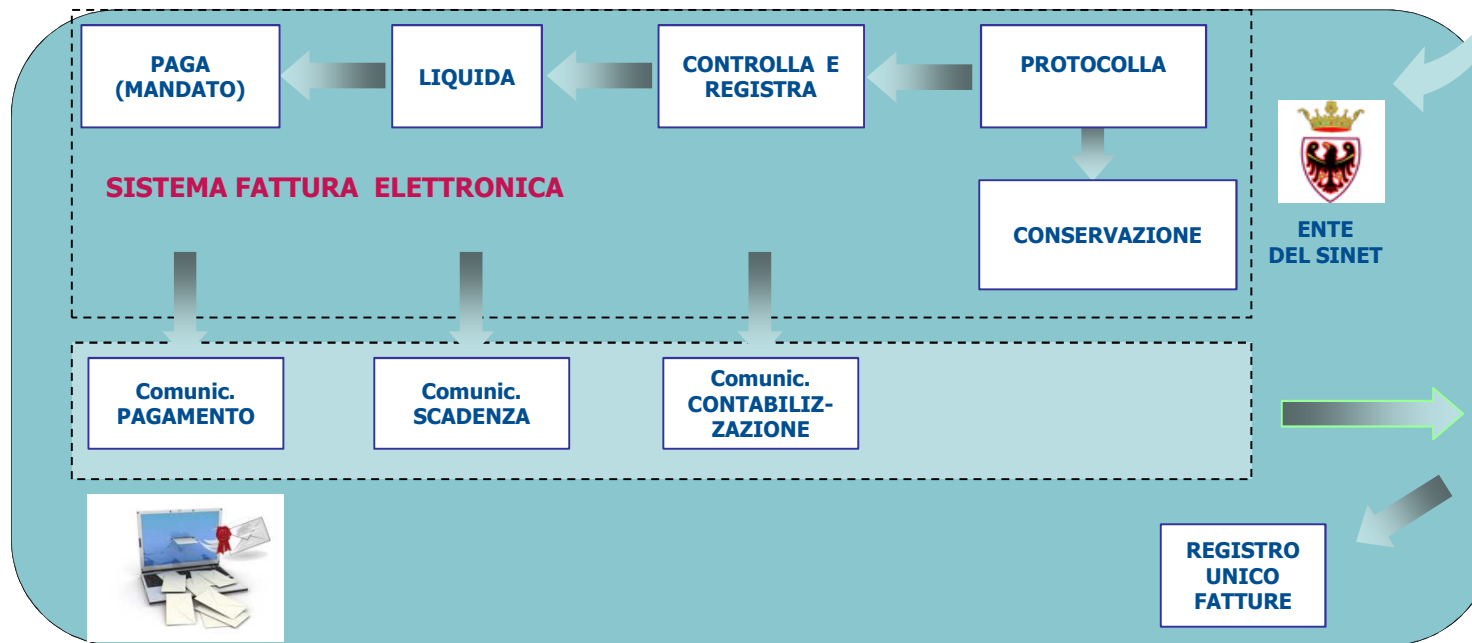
PAGA (MANDATO)

LIQUIDA

CONTROLLA E REGISTRA

PROTOCOLLA

SISTEMA FATTURA ELETTRONICA

CONSERVAZIONE

ENTE DEL SINET

Comunic. PAGAMENTO

Comunic. SCADENZA

Comunic. CONTABILIZZAZIONE

REGISTRO UNICO FATTURE